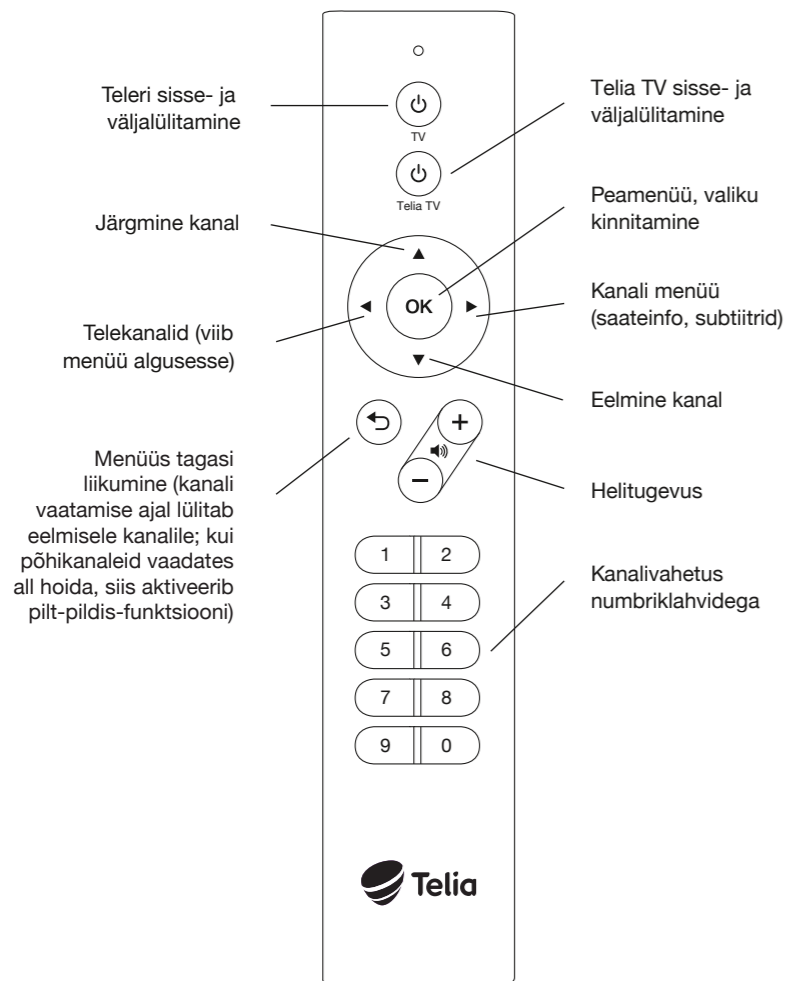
Teleri sisse- ja väljalülitamine

TV

Telia TV sisse- ja väljalülitamine

Telia TV

Järgmine kanal

Peamenüü, valiku kinnitamine

OK

Telekanalid (viib menüü algusesse)

Kanali menüü (saateinfo, subtiitrid)

Eelmine kanal

+

−

Menüüs tagasi liikumine (kanali vaatamise ajal lülitab eelmisele kanalile; kui põhikanaleid vaadates all hoida, siis aktiveerib pilt-pildis-funktsiooni)

Helitugevus

1 2
3 4
5 6
7 8
9 0

Kanalivahetus numbriklahvidega

Telia